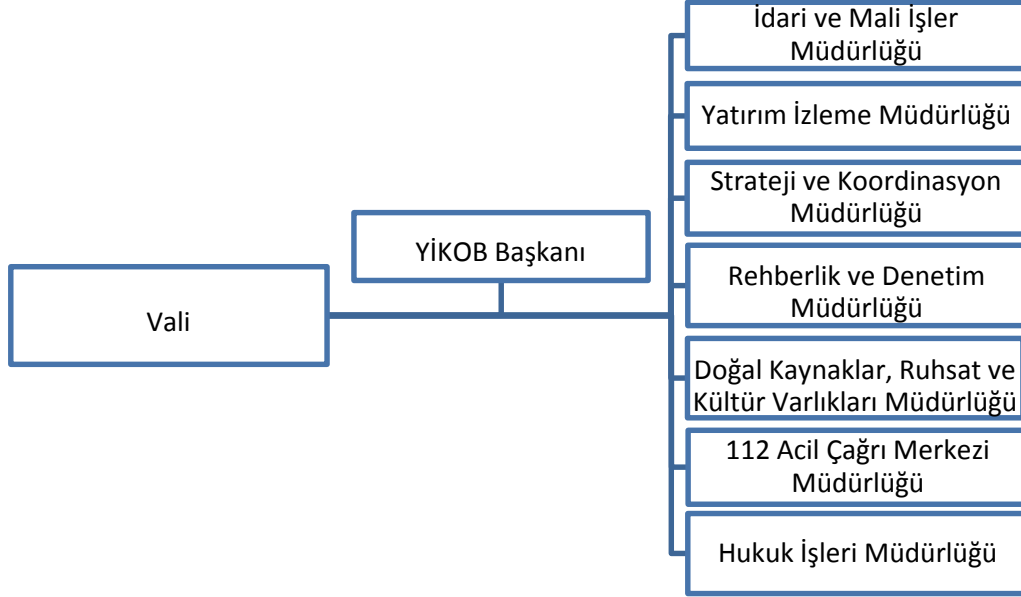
Vali

YİKOB Başkanı

İdari ve Mali İşler Müdürlüğü

Yatırım İzleme Müdürlüğü

Strateji ve Koordinasyon Müdürlüğü

Rehberlik ve Denetim Müdürlüğü

Doğal Kaynaklar, Ruhsat ve Kültür Varlıkları Müdürlüğü

112 Acil Çağrı Merkezi Müdürlüğü

Hukuk İşleri Müdürlüğü